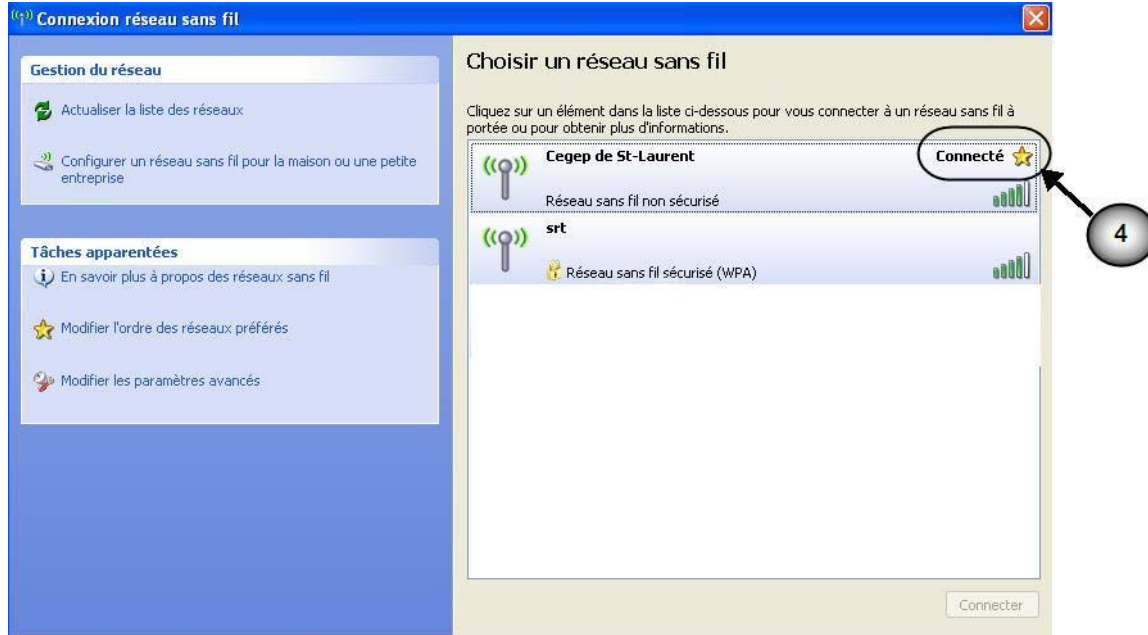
Connexion réseau sans fil

Gestion du réseau

Actualiser la liste des réseaux

Configurer un réseau sans fil pour la maison ou une petite entreprise

Tâches apparentées

En savoir plus à propos des réseaux sans fil

Modifier l'ordre des réseaux préférés

Modifier les paramètres avancés

Choisir un réseau sans fil

Cliquez sur un élément dans la liste ci-dessous pour vous connecter à un réseau sans fil à portée ou pour obtenir plus d'informations.

Cegep de St-Laurent

Connecté

Réseau sans fil non sécurisé

4

srt

Réseau sans fil sécurisé (WPA)

Connecter